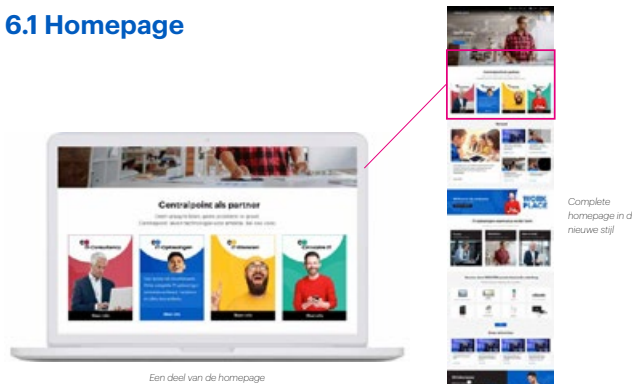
6.1 Homepage

Centralpoint als partner

IT-Consultancy

IT-oplossingen

IT-Diensten

Centralpoint

Meer info

Meer info

Meer info

Meer info

Een deel van de homepage

Complete homepage in d nieuwe stijl